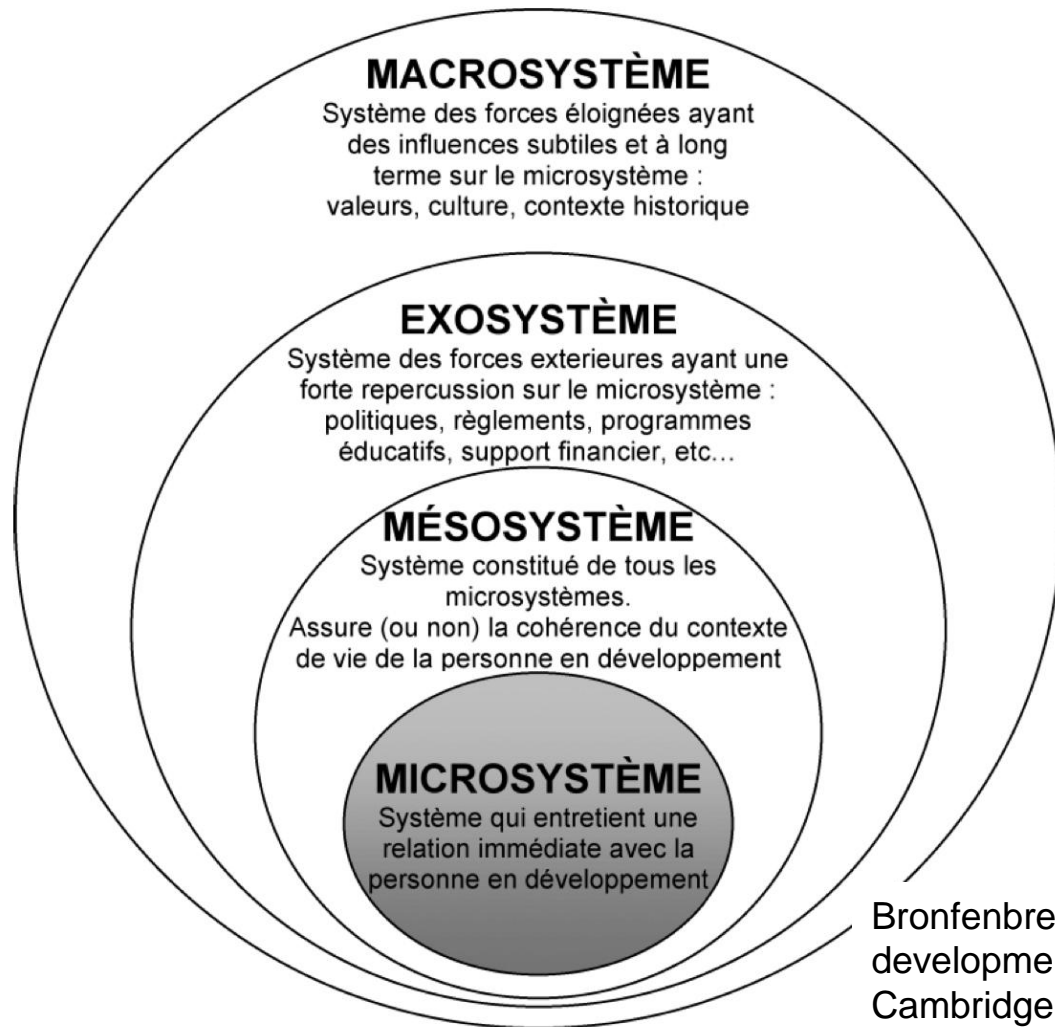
MACROSYSTÈME
Système des forces éloignées ayant des influences subtiles et à long terme sur le microsystème : valeurs, culture, contexte historique

EXOSYSTÈME
Système des forces exterieures ayant une forte repercussion sur le microsystème : politiques, règlements, programmes éducatifs, support financier, etc...

MÉSOSYSTÈME
Système constitué de tous les microsystèmes.
Assure (ou non) la cohérence du contexte de vie de la personne en développement

MICROSYSTÈME
Système qui entretient une relation immédiate avec la personne en développement

Bronfenbre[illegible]
developme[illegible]
Cambridge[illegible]